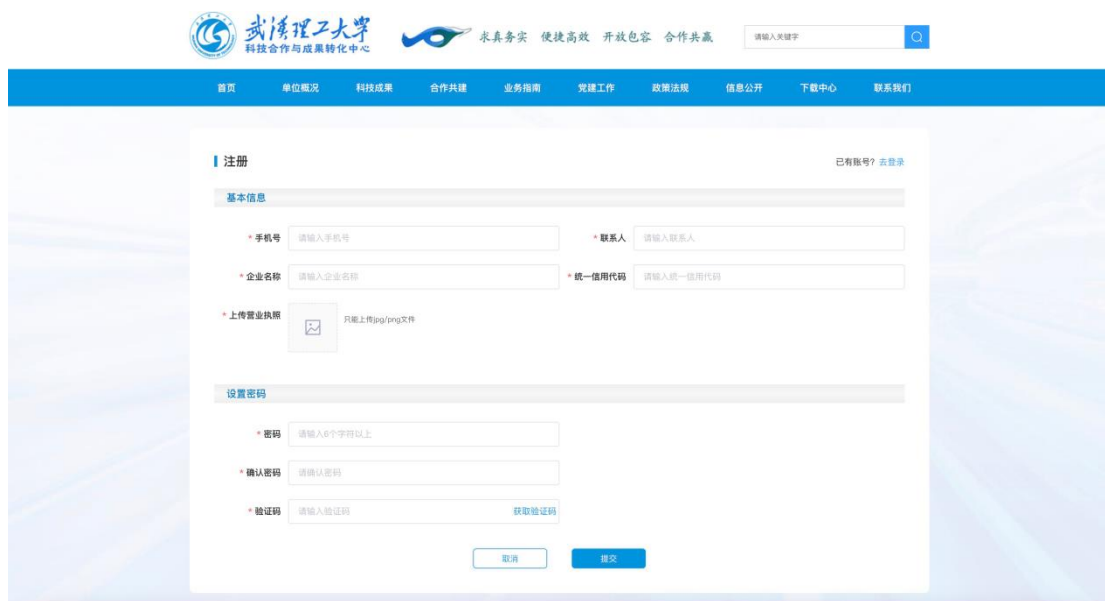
武漢理工大學
科技合作与成果转化中心

求真务实 便捷高效 开放包容 合作共赢

请输入关键字

首页 单位概况 科技成果 合作共建 业务指南 党建工作 政策法规 信息公开 下载中心 联系我们

注册

已有账号? 去登录

基本信息

* 手机号 请输入手机号

* 联系人 请输入联系人

* 企业名称 请输入企业名称

* 统一信用代码 请输入统一信用代码

* 上传营业执照

只能上传jpg/png文件

设置密码

* 密码 请输入8个字符以上

* 确认密码 请确认密码

* 验证码 请输入验证码 获取验证码

取消 提交